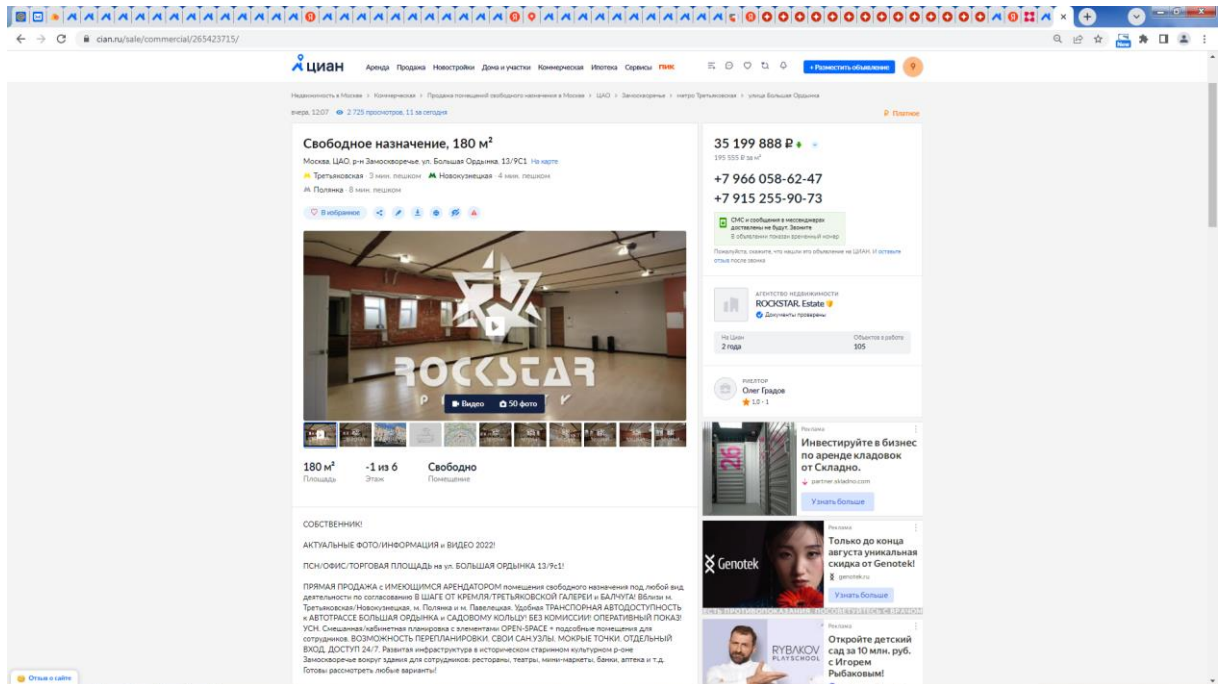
cian.ru/sale/commercial/265423715/

циан Аренда Продажа Новостройки Дома и участки Коммерческая Ипотека Сервисы ПИК + Разместить объявление

Недвижимость в Москве › Коммерческая › Продажа помещений свободного назначения в Москве › ЦАО › Замоскворечье › метро Третьяковская › улица Большая Ордынка

вчера, 12:07 2 725 просмотров, 11 за сегодня

Платное

Свободное назначение, 180 м²

Москва, ЦАО, р-н Замоскворечье, ул. Большая Ордынка, 13/9С1 На карте

Третьяковская · 3 мин. пешком Новокузнецкая · 4 мин. пешком

Полянка · 8 мин. пешком

В избранное

ROCKSTAR

Видео 50 фото

180 м²
Площадь

-1 из 6
Этаж

Свободно
Помещение

СОБСТВЕННИК!

АКТУАЛЬНЫЕ ФОТО/ИНФОРМАЦИЯ и ВИДЕО 2022!

ПСН/ОФИС/ТОРГОВАЯ ПЛОЩАДЬ на ул. БОЛЬШАЯ ОРДЫНКА 13/9С1!

ПРЯМАЯ ПРОДАЖА с ИМЕЮЩИМСЯ АРЕНДАТОРОМ помещения свободного назначения под любой вид деятельности по согласованию В ШАГЕ ОТ КРЕМЛЯ/ТРЕТЬЯКОВСКОЙ ГАЛЕРЕИ и БАЛЧУГА! Вблизи м. Третьяковская/Новокузнецкая, м. Полянка и м. Павелецкая. Удобная ТРАНСПОРНАЯ АВТОДОСТУПНОСТЬ к АВТОТРАССЕ БОЛЬШАЯ ОРДЫНКА и САДОВОМУ КОЛЬЦУ! БЕЗ КОМИССИИ! ОПЕРАТИВНЫЙ ПОКАЗ! УСН. Смешанная/кабинетная планировка с элементами OPEN-SPACE + подсобные помещения для сотрудников. ВОЗМОЖНОСТЬ ПЕРЕПЛАНИРОВКИ. СВОИ САН.УЗЛЫ. МОКРЫЕ ТОЧКИ. ОТДЕЛЬНЫЙ ВХОД. ДОСТУП 24/7. Развитая инфраструктура в историческом старинном культурном р-оне Замоскворечье вокруг здания для сотрудников: рестораны, театры, мини-маркеты, банки, аптека и т.д. Готовы рассмотреть любые варианты!

35 199 888 ₽
195 555 ₽ за м²

+7 966 058-62-47
+7 915 255-90-73

СМС и сообщения в мессенджерах доставлены не будут. Звоните
В объявлении показан временный номер

Пожалуйста, скажите, что нашли это объявление на ЦИАН, и оставьте отзыв после звонка

АГЕНТСТВО НЕДВИЖИМОСТИ
ROCKSTAR. Estate
Документы проверены

На Циан
2 года

Объектов в работе
105

РИЕЛТОР
Олег Градов
1.0 · 1

Реклама
Инвестируйте в бизнес по аренде кладовок от Складно.
partner.skladno.com
Узнать больше

Genotek
Реклама
Только до конца августа уникальная скидка от Genotek!
genotek.ru
Узнать больше

RYBAKOV PLAYSCHOOL
Реклама
Откройте детский сад за 10 млн. руб. с Игорем Рыбаковым!

Отзыв о сайте